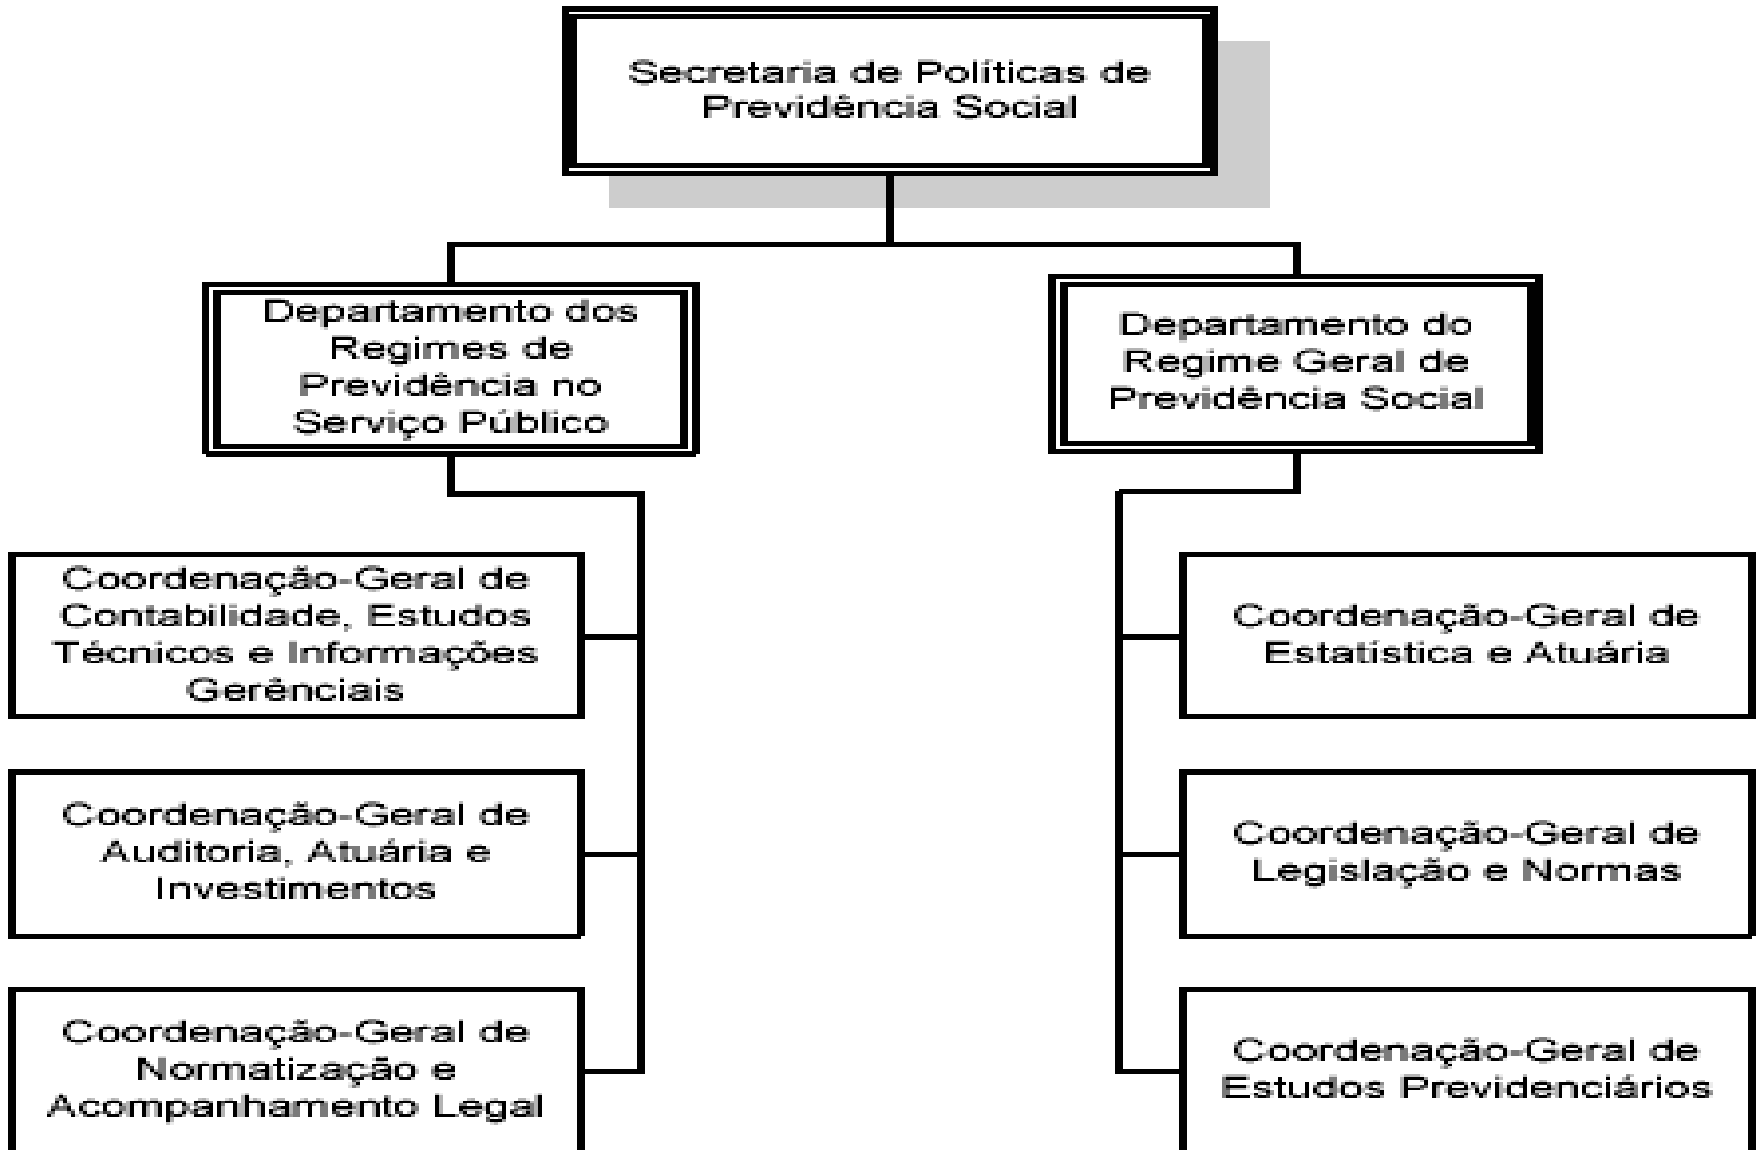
Secretaria de Políticas de Previdência Social

Departamento dos Regimes de Previdência no Serviço Público

Coordenação-Geral de Contabilidade, Estudos Técnicos e Informações Gerênciais

Coordenação-Geral de Auditoria, Atuária e Investimentos

Coordenação-Geral de Normatização e Acompanhamento Legal

Departamento do Regime Geral de Previdência Social

Coordenação-Geral de Estatística e Atuária

Coordenação-Geral de Legislação e Normas

Coordenação-Geral de Estudos Previdenciários